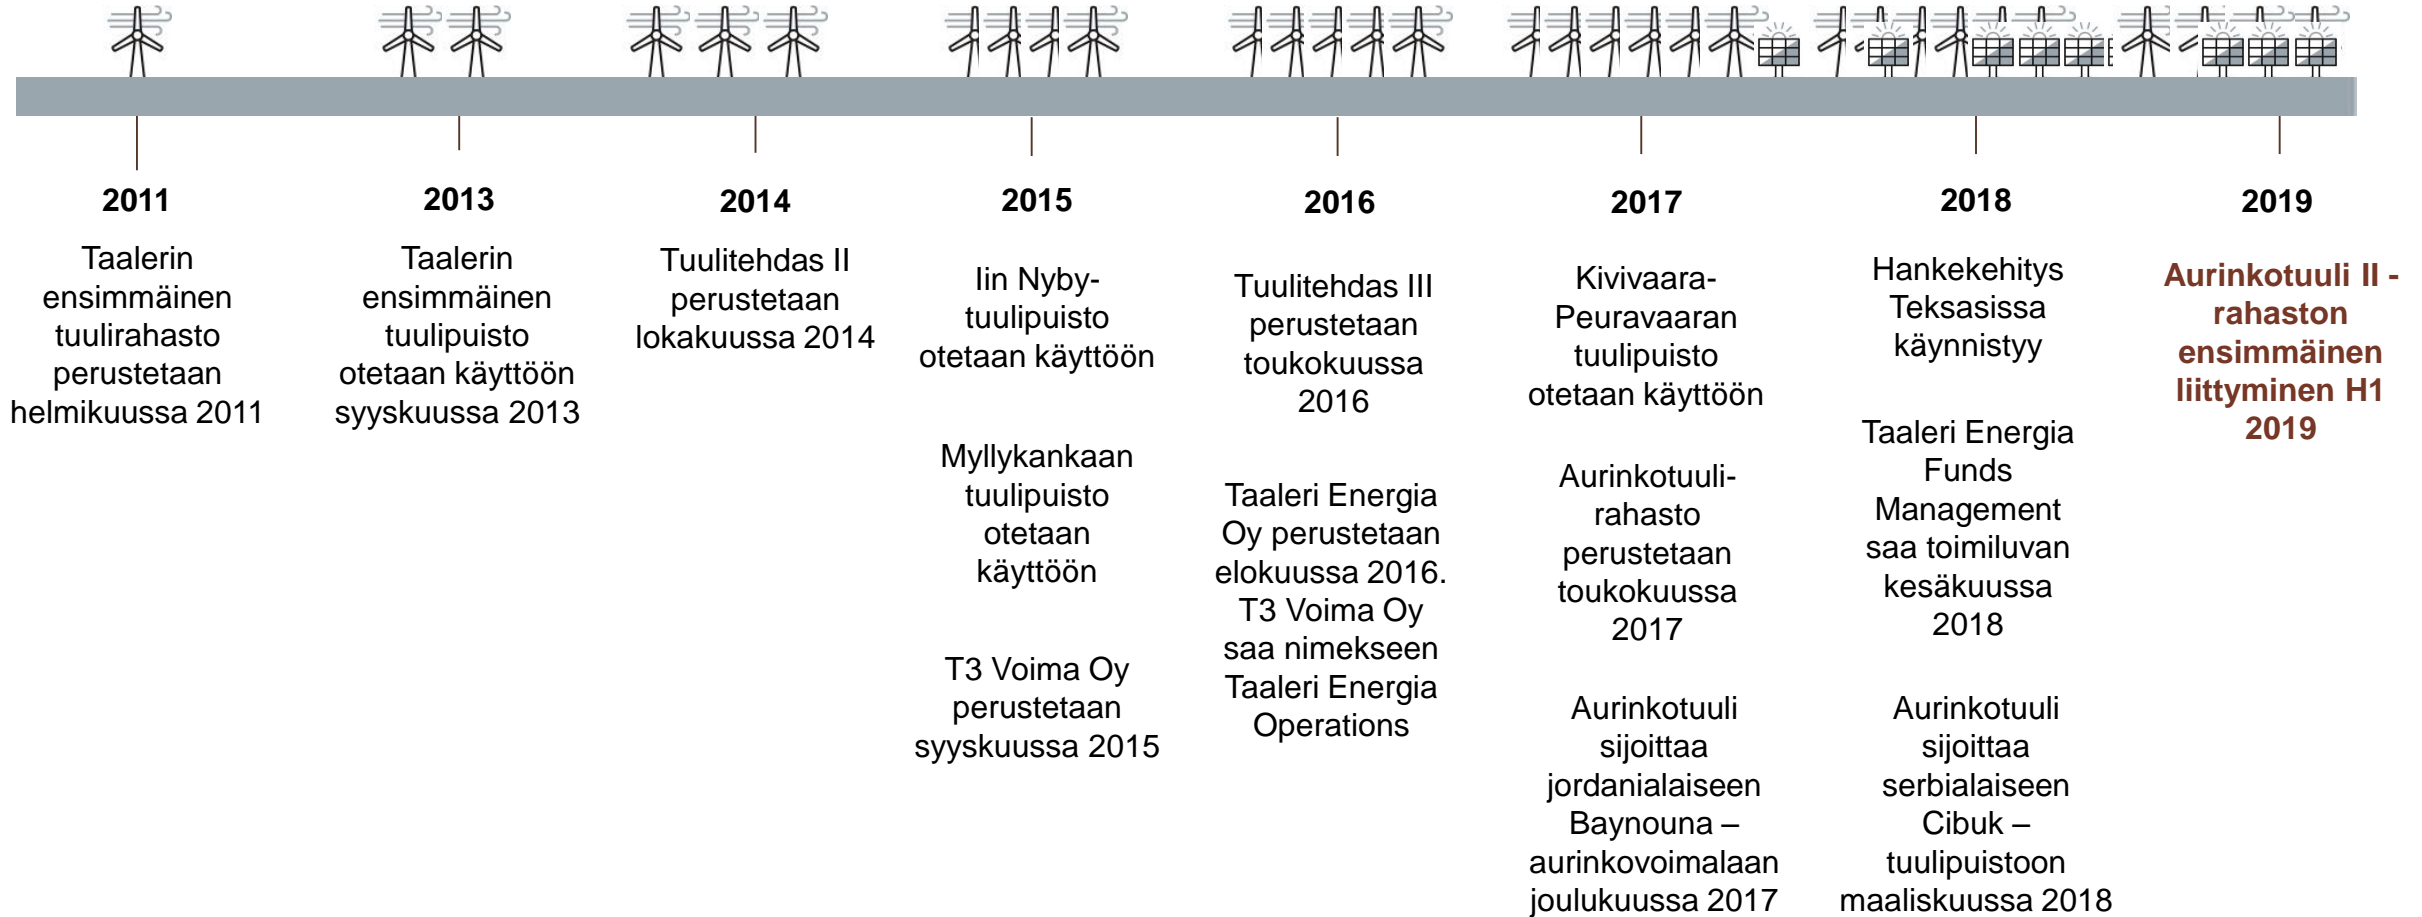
2011

Taalerin ensimmäinen tuulirahasto perustetaan helmikuussa 2011

2013

Taalerin ensimmäinen tuulipuisto otetaan käyttöön syyskuussa 2013

2014

Tuulitehdas II perustetaan lokakuussa 2014

2015

Iin Nyby-tuulipuisto otetaan käyttöön

Myllykankaan tuulipuisto otetaan käyttöön

T3 Voima Oy perustetaan syyskuussa 2015

2016

Tuulitehdas III perustetaan toukokuussa 2016

Taaleri Energia Oy perustetaan elokuussa 2016. T3 Voima Oy saa nimekseen Taaleri Energia Operations

2017

Kivivaara-Peuravaaran tuulipuisto otetaan käyttöön

Aurinkotuuli-rahasto perustetaan toukokuussa 2017

Aurinkotuuli sijoittaa jordanialaiseen Baynouna – aurinkovoimalaan joulukuussa 2017

2018

Hankekehitys Teksasissa käynnistyy

Taaleri Energia Funds Management saa toimiluvan kesäkuussa 2018

Aurinkotuuli sijoittaa serbialaiseen Cibuk – tuulipuistoon maaliskuussa 2018

2019

Aurinkotuuli II - rahaston ensimmäinen liittyminen H1 2019